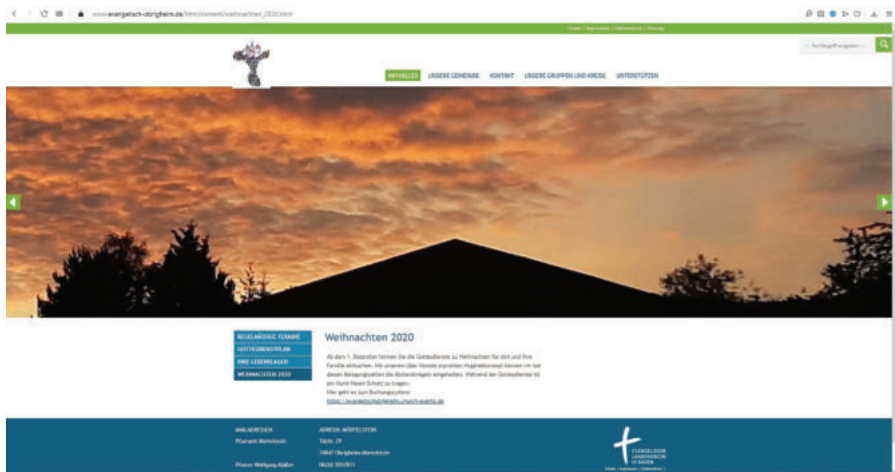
www.evangelisch-obrigheim.de/html/content/weihnachten_2020.html

Impressum | Datenschutz

Suchbegriff eingeben

AKTUELLES UNSERE GEMEINDE KONTAKT UNSERE GRUPPEN UND KREISE UNTERSTÜTZEN

REGELMÄSSIGE TERMINE
GOTTESDIENSTPLAN
ONE-LIEDERLAGEN
WEIHNACHTEN 2020

Weihnachten 2020

Ab dem 1. Dezember können Sie die Gottesdienste zu Weihnachten für sich und Ihre Familie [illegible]. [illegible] Hygienekonzept können wir bei diesen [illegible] die Abstandsregeln einhalten. Während der Gottesdienste ist ein Mund-Nasen-Schutz zu tragen.
Hier geht es zum Buchungssystem:
https://evangelischobrigheim.church-events.de

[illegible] ADRESSE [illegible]
Pfarramt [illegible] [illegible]
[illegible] Obrigheim
Pfarrer Wolfgang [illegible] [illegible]

EVANGELISCHE LANDESKIRCHE IN BADEN